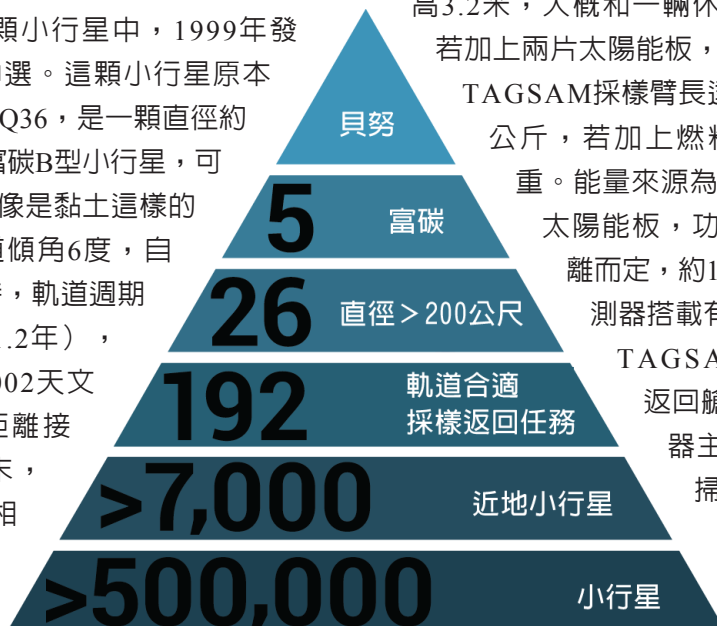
顆小行星中，1999年發
選。這顆小行星原本
Q36，是一顆直徑約
富碳B型小行星，可
像是黏土這樣的
傾角6度，自
，軌道週期
.2年），
002天文
離接
，
相

貝努

5 富碳

26 直徑＞200公尺

192 軌道合適 採樣返回任務

>7,000 近地小行星

>500,000 小行星

高3.2米，大概和一輛休
若加上兩片太陽能板，
TAGSAM採樣臂長
公斤，若加上燃
重。能量來源為
太陽能板，功
離而定，約1
測器搭載有
TAGSA
返回艙
器主
掃